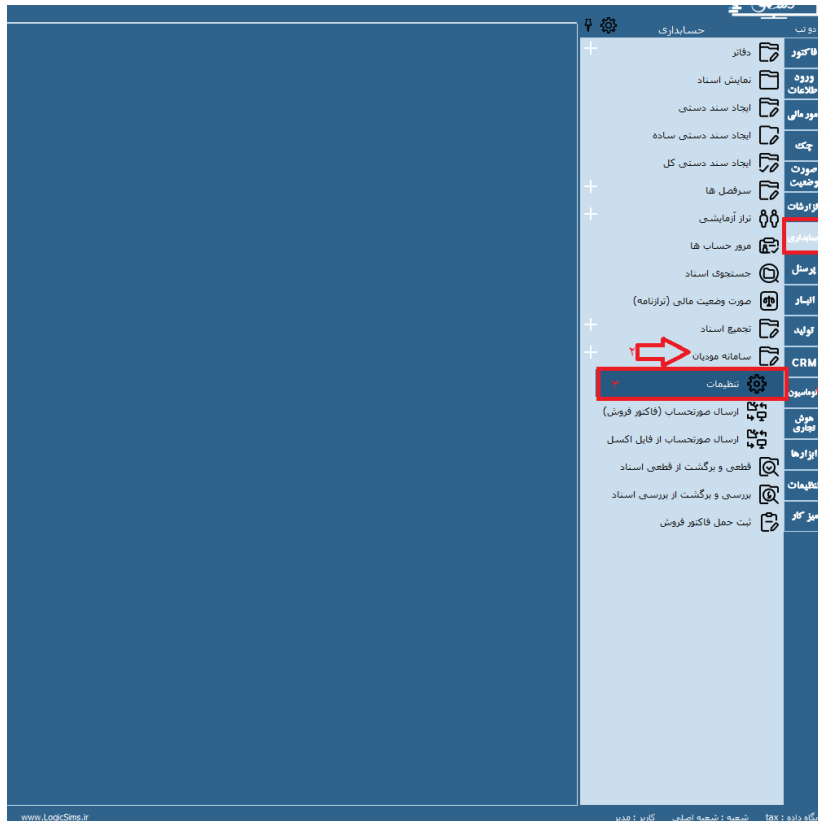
دو تب
حسابداری
فاکتور
ورود اطلاعات
امور مالی
چک
صورت وضعیت
گزارشات
حسابداری
پرسنل
انبار
تولید
CRM
اتوماسیون
هوش تجاری
ابزارها
تنظیمات
میز کار
دفاتر
نمایش اسناد
ایجاد سند دستی
ایجاد سند دستی ساده
ایجاد سند دستی کل
سرفصل ها
تراز آزمایشی
مرور حساب ها
جستجوی اسناد
صورت وضعیت مالی (ترازنامه)
تجمیع اسناد
سامانه مودیان
۲
تنظیمات
۳
ارسال صورتحساب (فاکتور فروش)
ارسال صورتحساب از فایل اکسل
قطعی و برگشت از قطعی اسناد
بررسی و برگشت از بررسی اسناد
ثبت حمل فاکتور فروش
www.LogicSims.ir
کاربر : مدیر
شعبه : شعبه اصلی
tax
پایگاه داده :